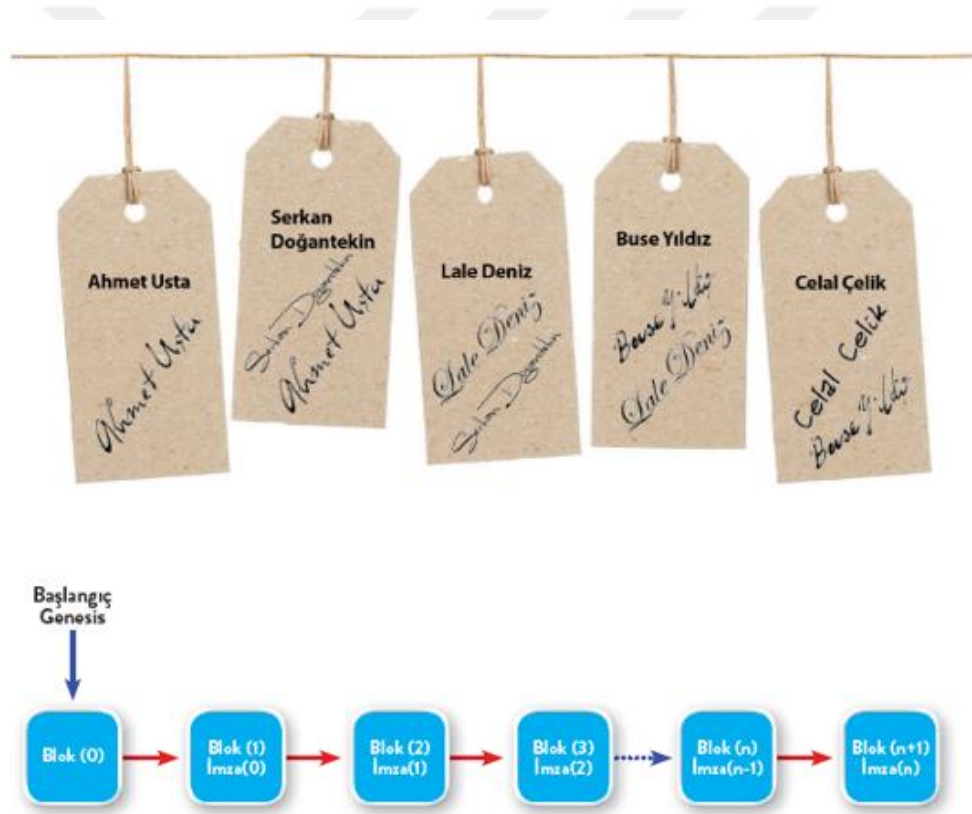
Ahmet Usta

Ahmet Usta

Serkan Doğantekin

Serkan Doğantekin

Ahmet Usta

Lale Deniz

Lale Deniz

Serkan Doğantekin

Buse Yıldız

Buse Yıldız

Lale Deniz

Celal Çelik

Celal Çelik

Buse Yıldız

Başlangıç Genesis

Blok (0)

Blok (1) İmza(0)

Blok (2) İmza(1)

Blok (3) İmza(2)

Blok (n) İmza(n-1)

Blok (n+1) İmza(n)